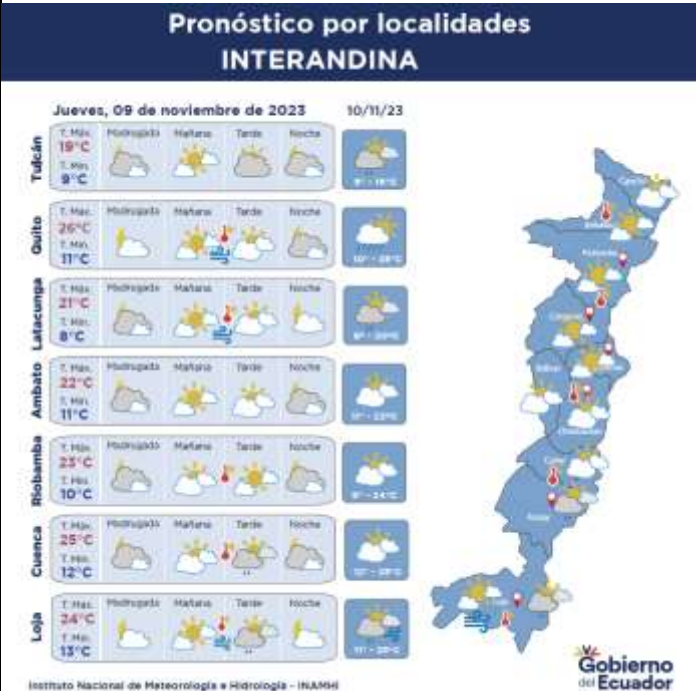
Pronóstico por localidades
INTERANDINA

Jueves, 09 de noviembre de 2023

10/11/23

Tulcán
T. Máx. 19°C
T. Mín. 9°C
Madrugada Mañana Tarde Noche
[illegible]

Quito
T. Máx. 26°C
T. Mín. 11°C
Madrugada Mañana Tarde Noche
10° - 26°C

Latacunga
T. Máx. 21°C
T. Mín. 8°C
Madrugada Mañana Tarde Noche
8° - 20°C

Ambato
T. Máx. 22°C
T. Mín. 11°C
Madrugada Mañana Tarde Noche
11° - 23°C

Riobamba
T. Máx. 23°C
T. Mín. 10°C
Madrugada Mañana Tarde Noche
9° - 24°C

Cuenca
T. Máx. 25°C
T. Mín. 12°C
Madrugada Mañana Tarde Noche
12° - 25°C

Loja
T. Máx. 24°C
T. Mín. 13°C
Madrugada Mañana Tarde Noche
11° - 25°C

Carchi
Imbabura
Pichincha
Cotopaxi
Tungurahua
Bolívar
Chimborazo
Cañar
Azuay
Loja

Gobierno del Ecuador

Instituto Nacional de Meteorología e Hidrología - INAMHI